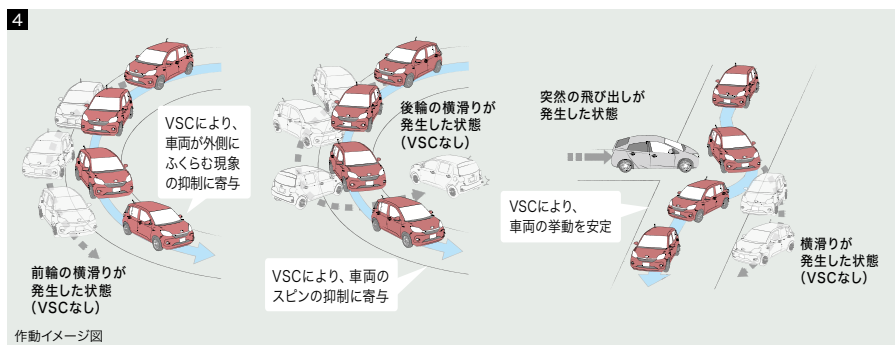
4

VSCにより、車両が外側にふくらむ現象の抑制に寄与

前輪の横滑りが発生した状態（VSCなし）

後輪の横滑りが発生した状態（VSCなし）

VSCにより、車両のスピンの抑制に寄与

突然の飛び出しが発生した状態

VSCにより、車両の挙動を安定

横滑りが発生した状態（VSCなし）

作動イメージ図